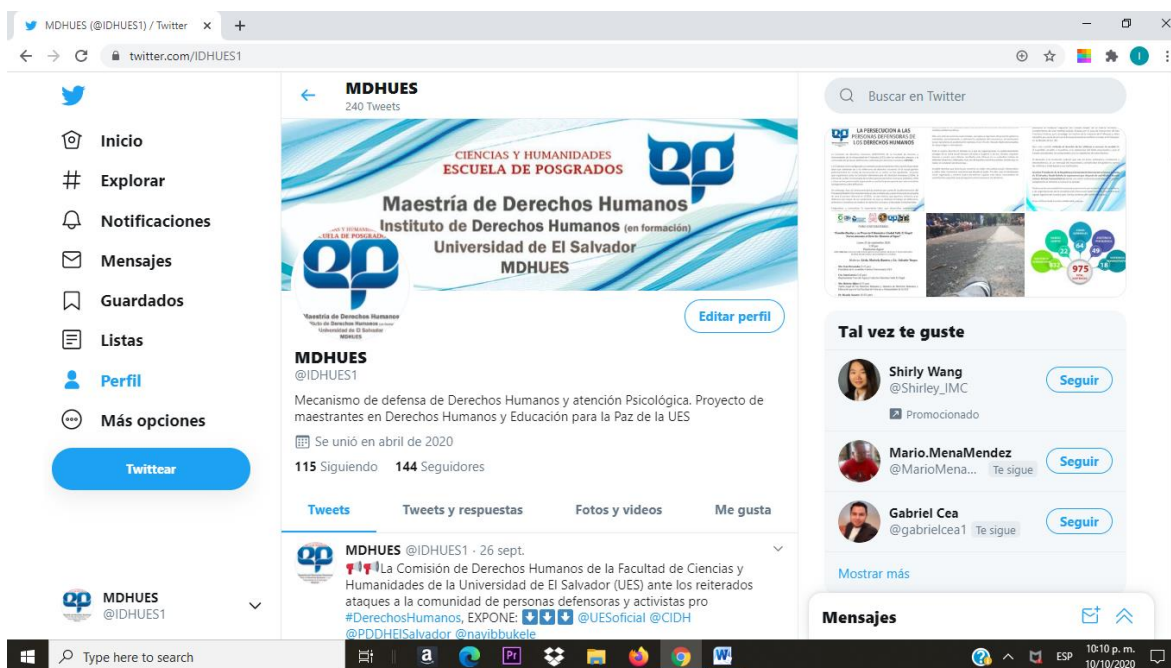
MDHUES (@IDHUES1) / Twitter ×

twitter.com/IDHUES1

Inicio
Explorar
Notificaciones
Mensajes
Guardados
Listas
Perfil
Más opciones
Twittear

MDHUES
@IDHUES1

MDHUES
240 Tweets

CIENCIAS Y HUMANIDADES
ESCUELA DE POSGRADOS
Maestría de Derechos Humanos
Instituto de Derechos Humanos (en formación)
Universidad de El Salvador
MDHUES

Editar perfil

MDHUES
@IDHUES1
Mecanismo de defensa de Derechos Humanos y atención Psicológica. Proyecto de maestrantes en Derechos Humanos y Educación para la Paz de la UES
Se unió en abril de 2020
115 Siguiendo 144 Seguidores

Tweets | Tweets y respuestas | Fotos y videos | Me gusta

MDHUES @IDHUES1 · 26 sept.
La Comisión de Derechos Humanos de la Facultad de Ciencias y Humanidades de la Universidad de El Salvador (UES) ante los reiterados ataques a la comunidad de personas defensoras y activistas pro #DerechosHumanos, EXPONE: @UESoficial @CIDH @PDDHElSalvador @nayibbukele

Buscar en Twitter

LA PERSECUCION A LAS PERSONAS DEFENSORAS DE LOS DERECHOS HUMANOS

Tal vez te guste
Shirly Wang
@Shirley_IMC
Promocionado
Seguir
Mario.MenaMendez
@MarioMena... Te sigue
Seguir
Gabriel Cea
@gabrielcea1 Te sigue
Seguir
Mostrar más

Mensajes

Type here to search
ESP 10:10 p. m. 10/10/2020